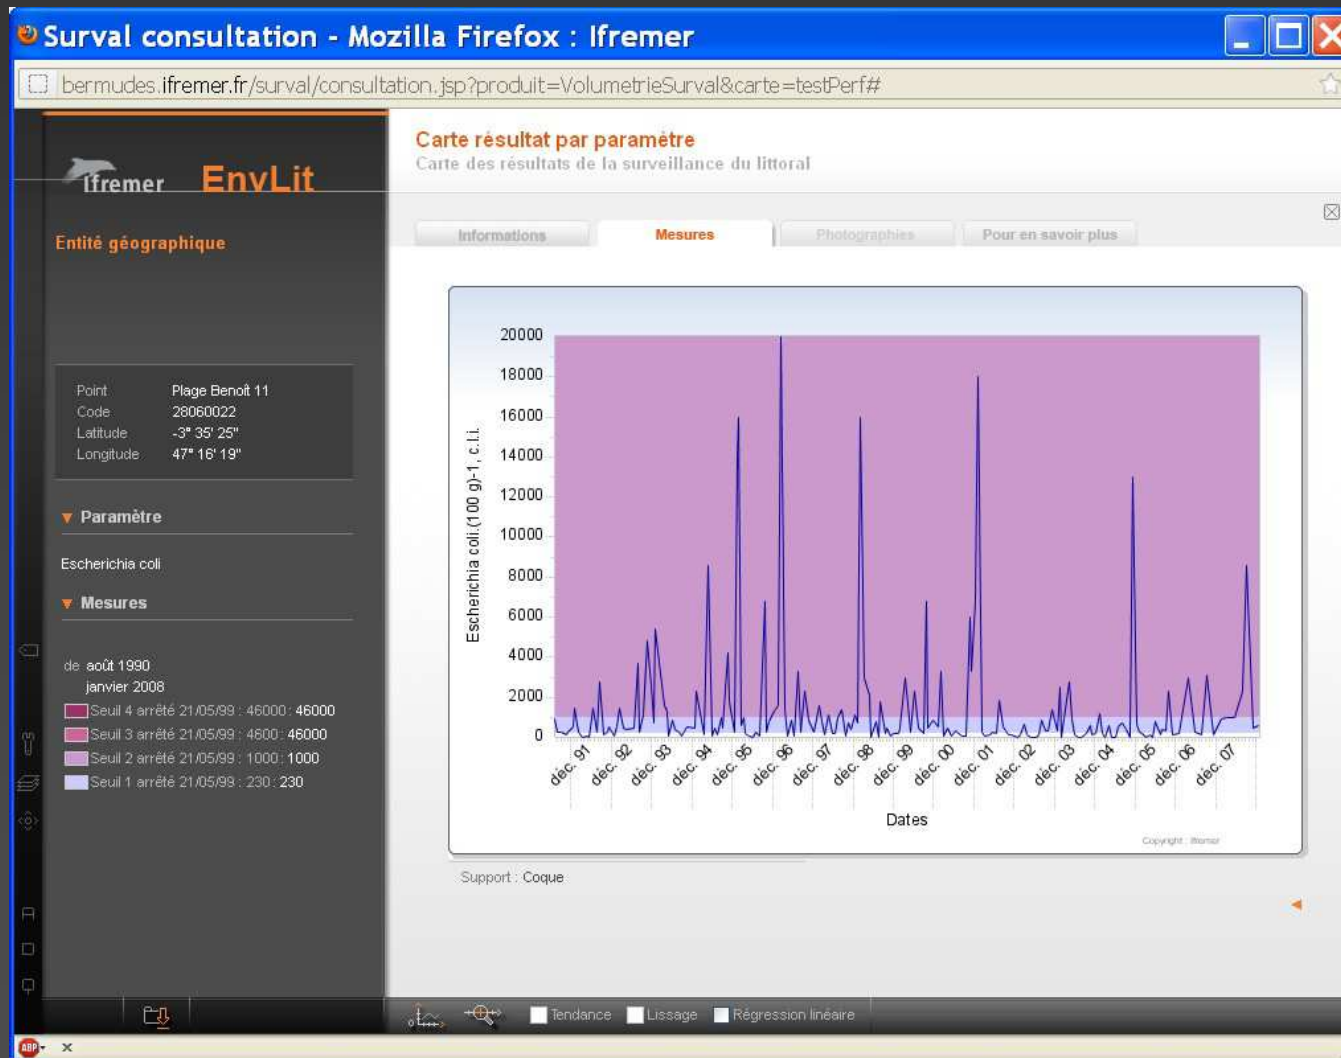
Surval consultation - Mozilla Firefox : Ifremer

bermudes.ifremer.fr/surval/consultation.jsp?produit=VolumetrieSurval&carte=testPerf#

Ifremer EnvLit

Entité géographique

| Point | Plage Benoit 11 |
|---|---|
| Code | 28060022 |
| Latitude | -3° 35' 25" |
| Longitude | 47° 16' 19" |

Paramètre

Escherichia coli

Mesures

de août 1990
janvier 2008

Seuil 4 arrêté 21/05/99 : 46000 : 46000
Seuil 3 arrêté 21/05/99 : 4600 : 46000
Seuil 2 arrêté 21/05/99 : 1000 : 1000
Seuil 1 arrêté 21/05/99 : 230 : 230

Carte résultat par paramètre
Carte des résultats de la surveillance du littoral

Informations | Mesures | Photographies | Pour en savoir plus

Escherichia coli.(100 g)-1, c.l.i.

20000
18000
16000
14000
12000
10000
8000
6000
4000
2000
0

déc. 91 déc. 92 déc. 93 déc. 94 déc. 95 déc. 96 déc. 97 déc. 98 déc. 99 déc. 00 déc. 01 déc. 02 déc. 03 déc. 04 déc. 05 déc. 06 déc. 07

Dates

Copyright : Ifremer

Support : Coque

Tendance Lissage Régression linéaire